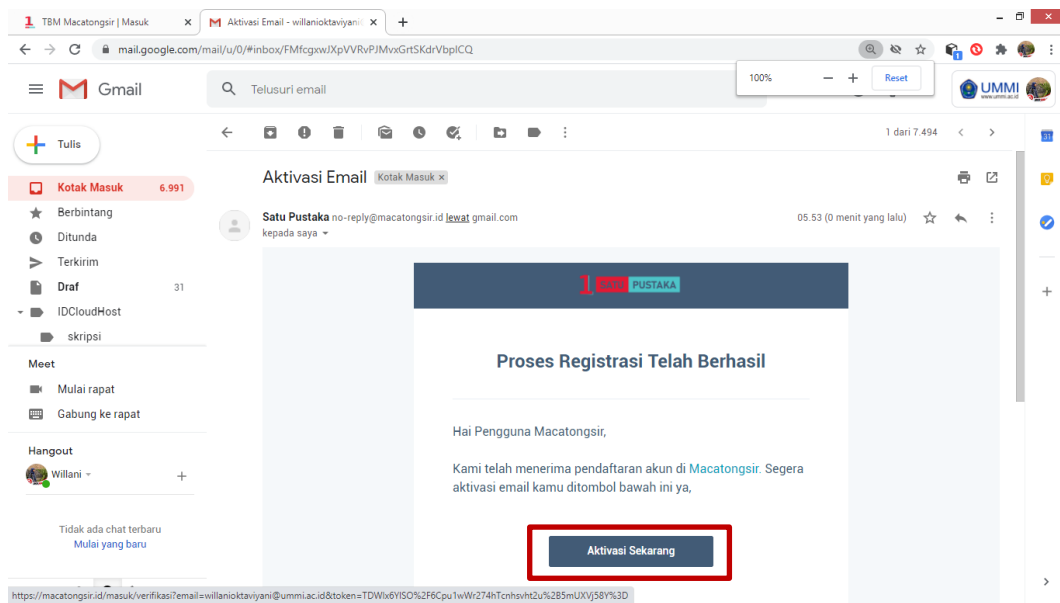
TBM Macatongsir | Masuk ×
Aktivasi Email - willanioktaviyani ×
+

mail.google.com/mail/u/0/#inbox/FMfcgxwJXpVVRvPJMvxGrtSKdrVbpICQ

100% – + Reset

Gmail
Telusuri email
UMMI

Tulis
Kotak Masuk 6.991
Berbintang
Ditunda
Terkirim
Draf 31
IDCloudHost
skripsi
Meet
Mulai rapat
Gabung ke rapat
Hangout
Willani
Tidak ada chat terbaru
Mulai yang baru

1 dari 7.494

Aktivasi Email Kotak Masuk ×

Satu Pustaka no-reply@macatongsir.id lewat gmail.com
kepada saya
05.53 (0 menit yang lalu)

SATU PUSTAKA

Proses Registrasi Telah Berhasil

Hai Pengguna Macatongsir,

Kami telah menerima pendaftaran akun di Macatongsir. Segera aktivasi email kamu ditombol bawah ini ya,

Aktivasi Sekarang

https://macatongsir.id/masuk/verifikasi?email=willanioktaviyani@ummi.ac.id&token=TDWlx6YISO%2F6Cpu1wWr274hTcnhsvht2u%2B5mUXVj58Y%3D